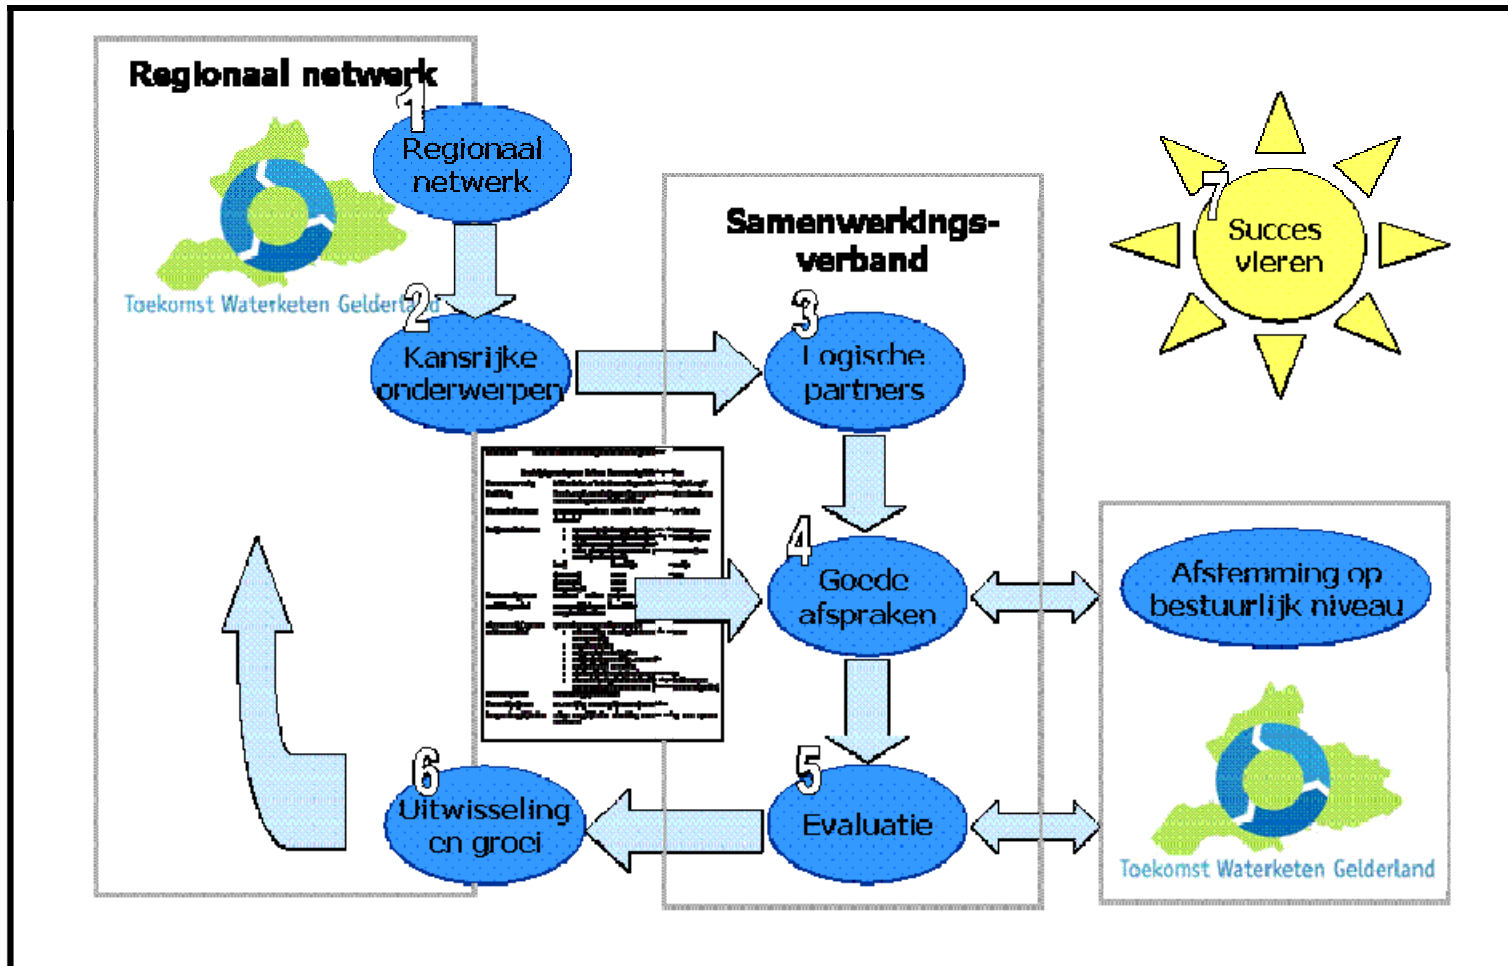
Regionaal netwerk

Toekomst Waterketen Gelderland

1
Regionaal netwerk

2
Kansrijke onderwerpen

Samenwerkingsverband

3
Logische partners

4
Goede afspraken

5
Evaluatie

6
Uitwisseling en groei

7
Succes vieren

Afstemming op bestuurlijk niveau

Toekomst Waterketen Gelderland